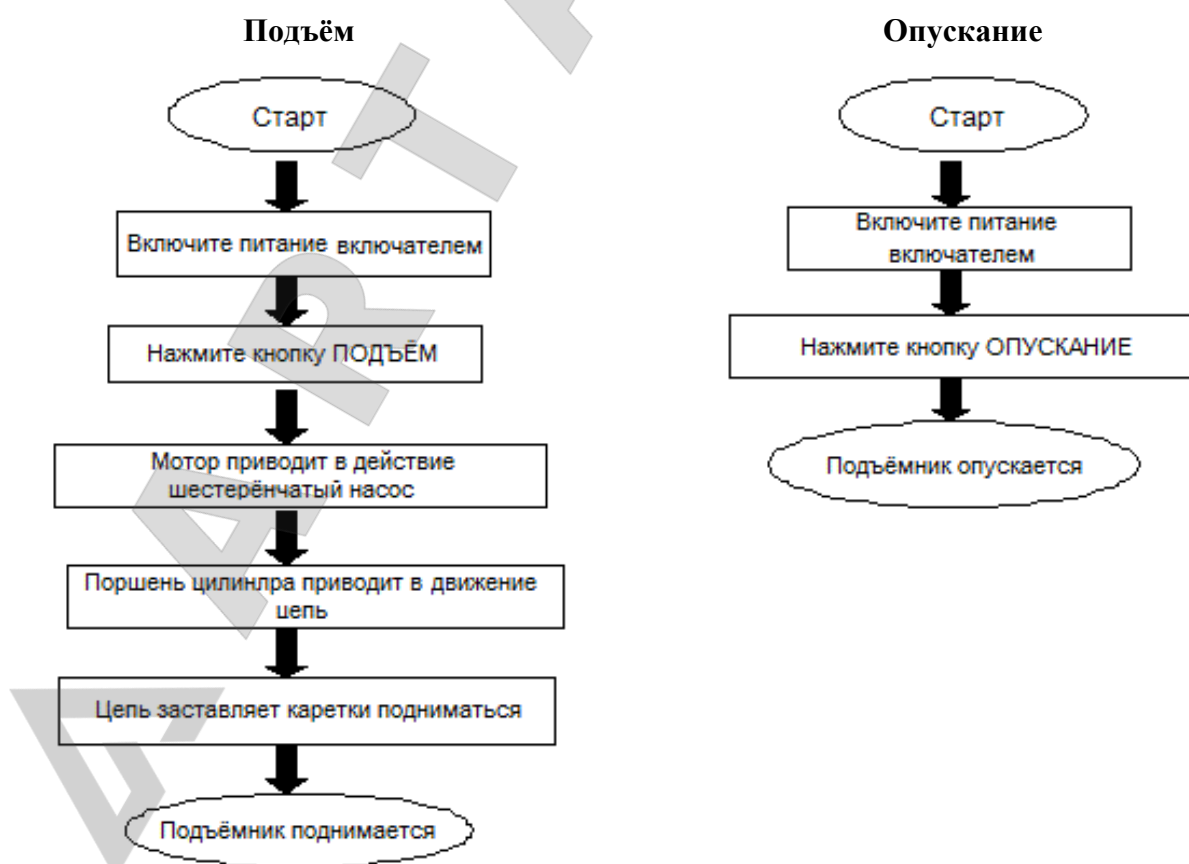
Подъём

Старт

Включите питание включателем

Нажмите кнопку ПОДЪЁМ

Мотор приводит в действие шестерёнчатый насос

Поршень цилинлра приводит в движение цепь

Цепь заставляет каретки подниматься

Подъёмник поднимается

Опускание

Старт

Включите питание включателем

Нажмите кнопку ОПУСКАНИЕ

Подъёмник опускается